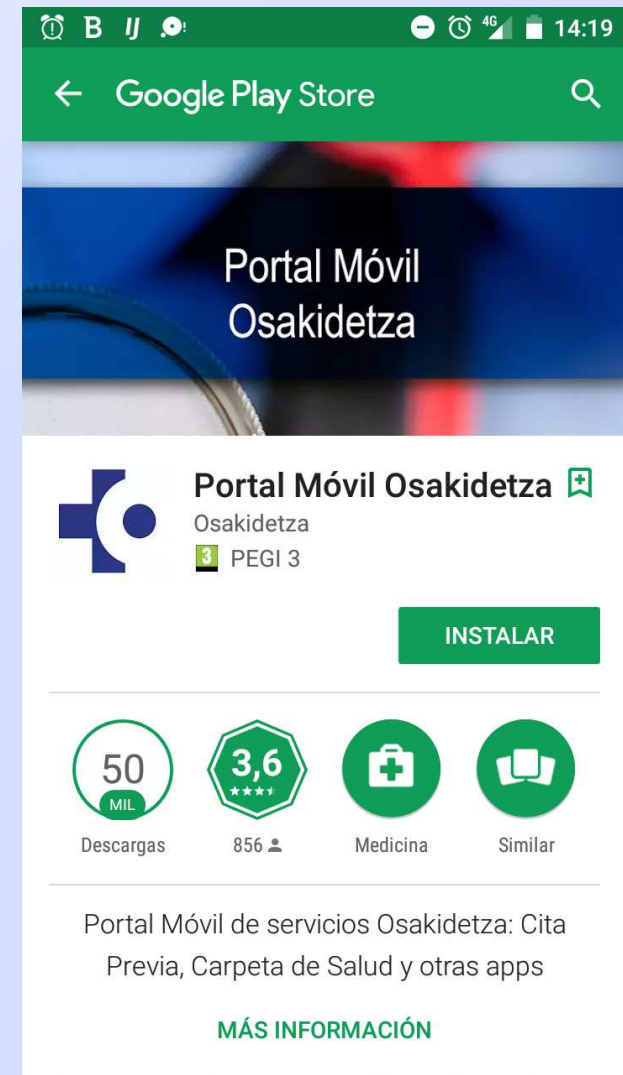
B IJ 4G 14:19

Google Play Store

Portal Móvil Osakidetza

Portal Móvil Osakidetza
Osakidetza
3 PEGI 3

INSTALAR

50 MIL
Descargas

3,6
856

Medicina

Similar

Portal Móvil de servicios Osakidetza: Cita Previa, Carpeta de Salud y otras apps

MÁS INFORMACIÓN